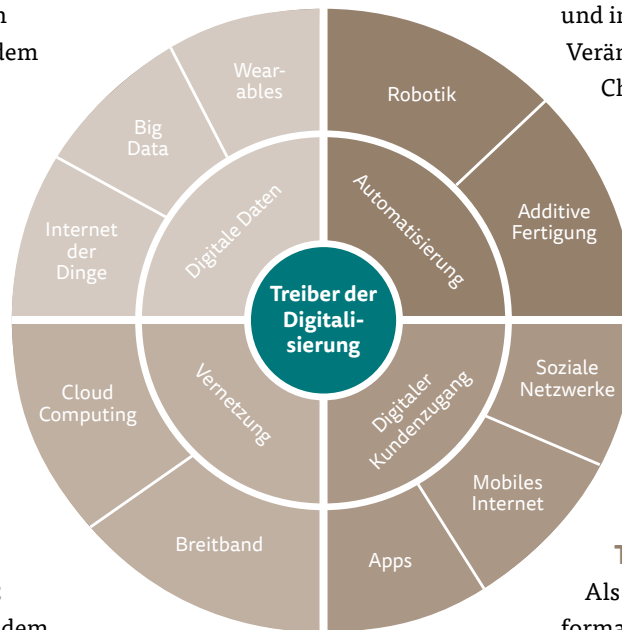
n
dem

und in
Verän
Ch

Wear-
ables

Big
Data

Internet
der
Dinge

Digitale Daten

Robotik

Additive
Fertigung

Automatisierung

Treiber der Digitalisierung

Cloud
Computing

Vernetzung

Breitband

Digitaler
Kundenzugang

Soziale
Netzwerke

Mobiles
Internet

Apps

T
Als
forma

dem